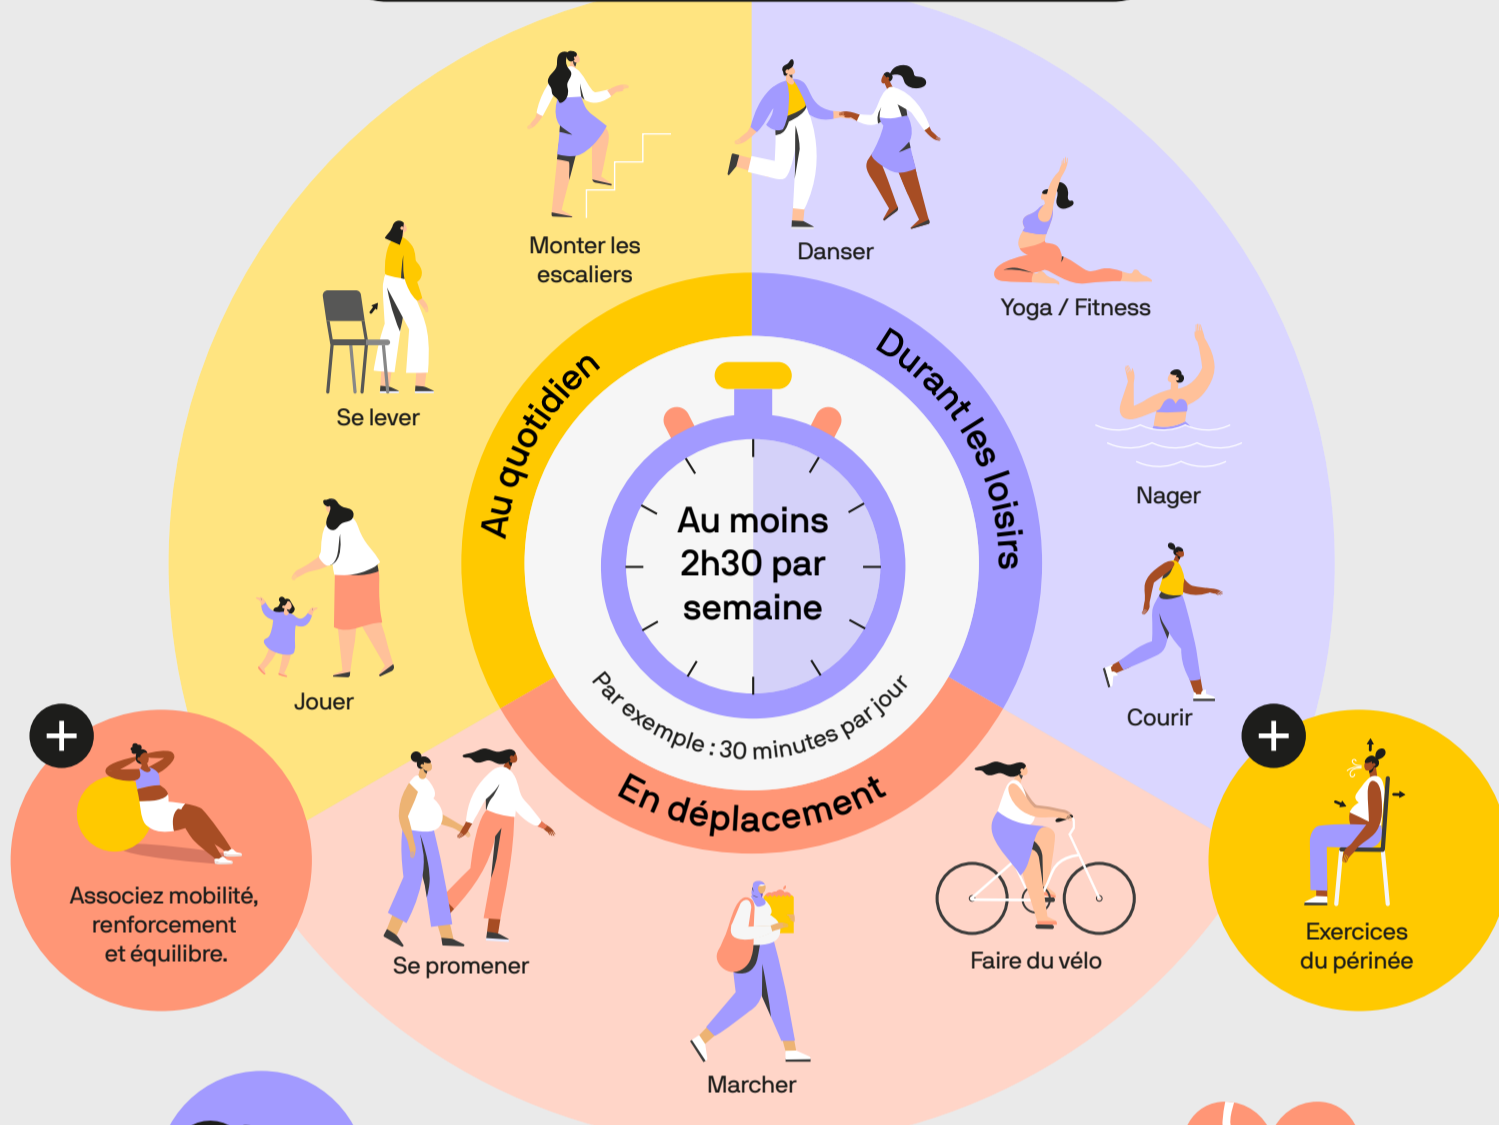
Au moins 2h30 par semaine

Par exemple : 30 minutes par jour

Au quotidien

Durant les loisirs

En déplacement

Monter les escaliers

Se lever

Jouer

Danser

Yoga / Fitness

Nager

Courir

Se promener

Marcher

Faire du vélo

+

Associez mobilité, renforcement et équilibre.

+

Exercices du périnée